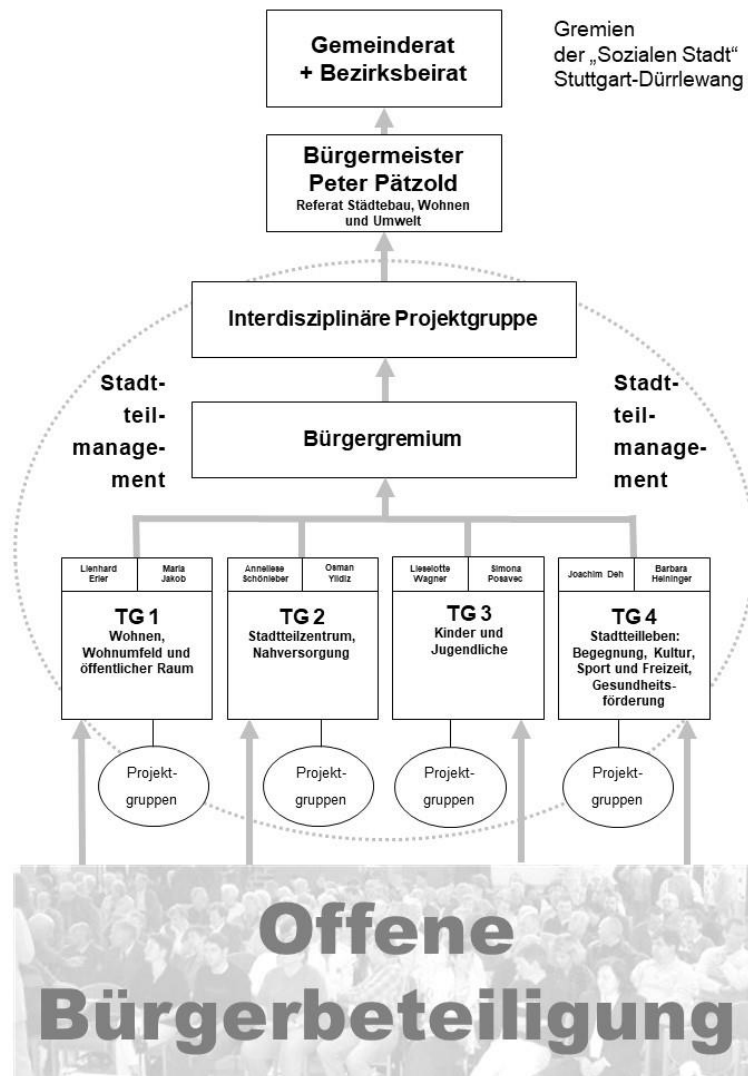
Gremien der „Sozialen Stadt“ Stuttgart-Dürrlewang

Gemeinderat + Bezirksbeirat

Bürgermeister Peter Pätzold
Referat Städtebau, Wohnen und Umwelt

Interdisziplinäre Projektgruppe

Stadtteilmanagement

Stadtteilmanagement

Bürgergremium

| Lienhard Erler | Maria Jakob |
|---|---|

TG 1
Wohnen, Wohnumfeld und öffentlicher Raum

| Anneliese Schönleber | Osman Yildiz |
|---|---|

TG 2
Stadtteilzentrum, Nahversorgung

| Lieselotte Wagner | Simona Posavec |
|---|---|

TG 3
Kinder und Jugendliche

| Joachim Deh | Barbara Heininger |
|---|---|

TG 4
Stadtteilleben: Begegnung, Kultur, Sport und Freizeit, Gesundheitsförderung

Projektgruppen

Projektgruppen

Projektgruppen

Projektgruppen

Offene Bürgerbeteiligung